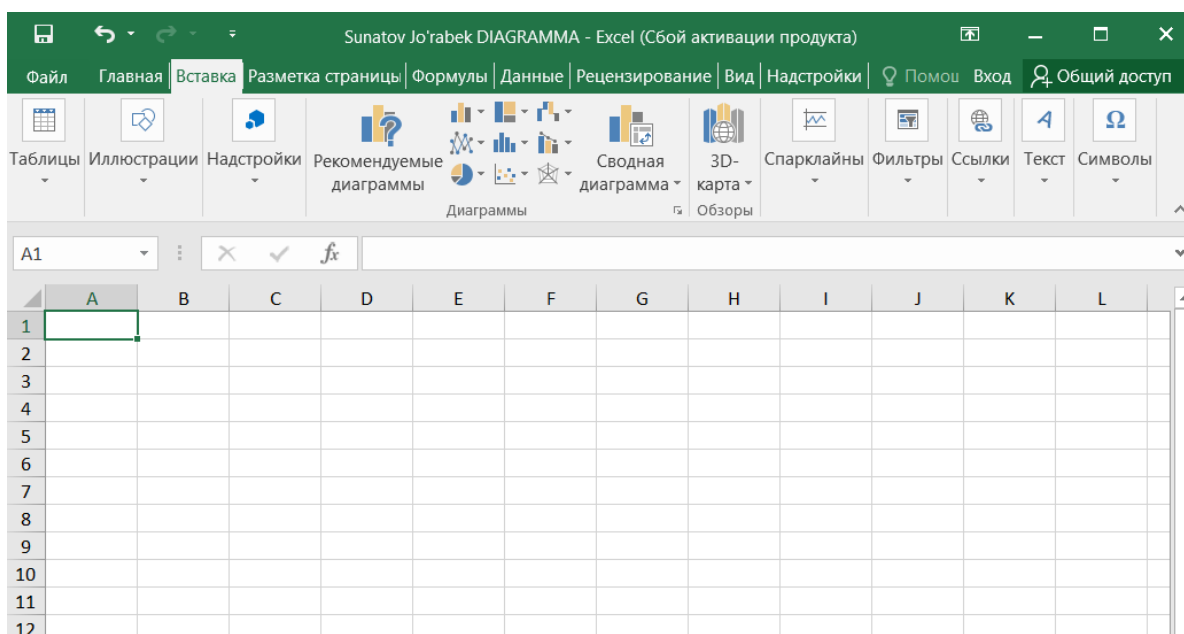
Sunatov Jo'rabek DIAGRAMMA - Excel (Сбой активации продукта)

Файл Главная Вставка Разметка страницы Формулы Данные Рецензирование Вид Надстройки Помощ Вход Общий доступ

Таблицы Иллюстрации Надстройки Рекомендуемые диаграммы Сводная диаграмма 3D-карта Спарклайны Фильтры Ссылки Текст Символы

Диаграммы Обзоры

A1 $fx$

| | A | B | C | D | E | F | G | H | I | J | K | L |
|---|---|---|---|---|---|---|---|---|---|---|---|---|
| 1 | | | | | | | | | | | | |
| 2 | | | | | | | | | | | | |
| 3 | | | | | | | | | | | | |
| 4 | | | | | | | | | | | | |
| 5 | | | | | | | | | | | | |
| 6 | | | | | | | | | | | | |
| 7 | | | | | | | | | | | | |
| 8 | | | | | | | | | | | | |
| 9 | | | | | | | | | | | | |
| 10 | | | | | | | | | | | | |
| 11 | | | | | | | | | | | | |
| 12 | | | | | | | | | | | | |